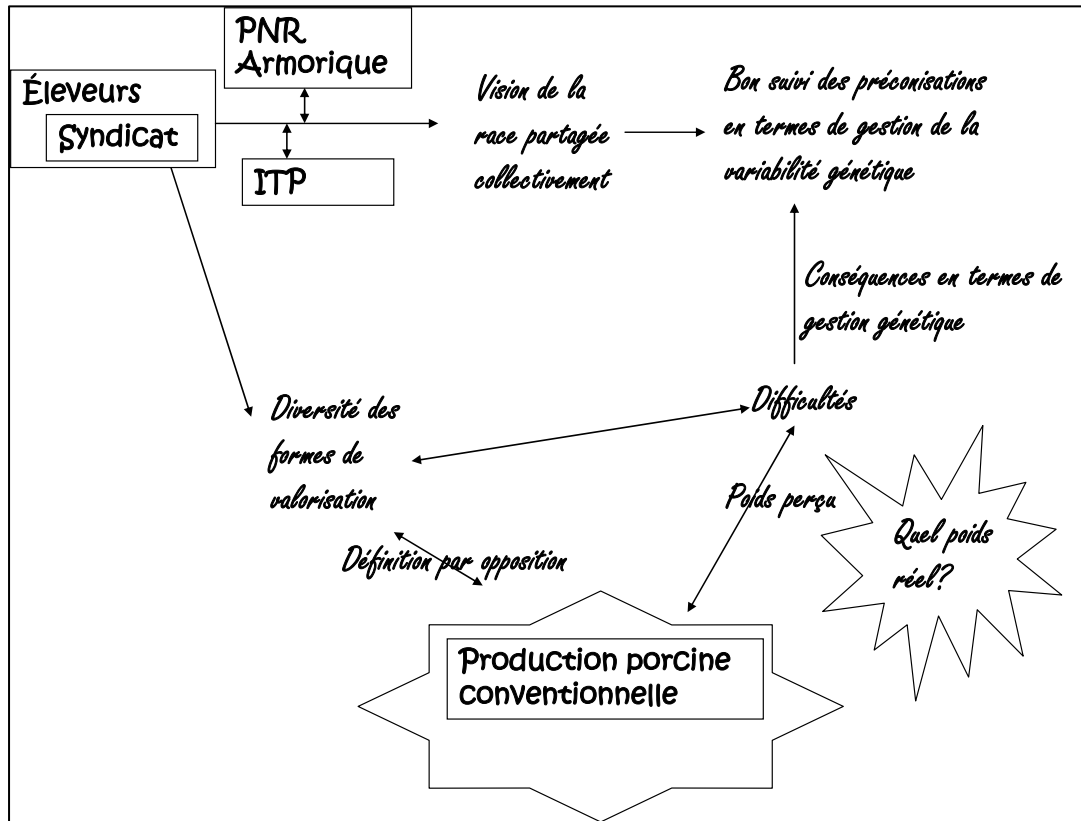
PNR Armorique

Éleveurs

Syndicat

ITP

Vision de la race partagée collectivement

Bon suivi des préconisations en termes de gestion de la variabilité génétique

Conséquences en termes de gestion génétique

Diversité des formes de valorisation

Difficultés

Poids perçu

Quel poids réel?

Définition par opposition

Production porcine conventionnelle